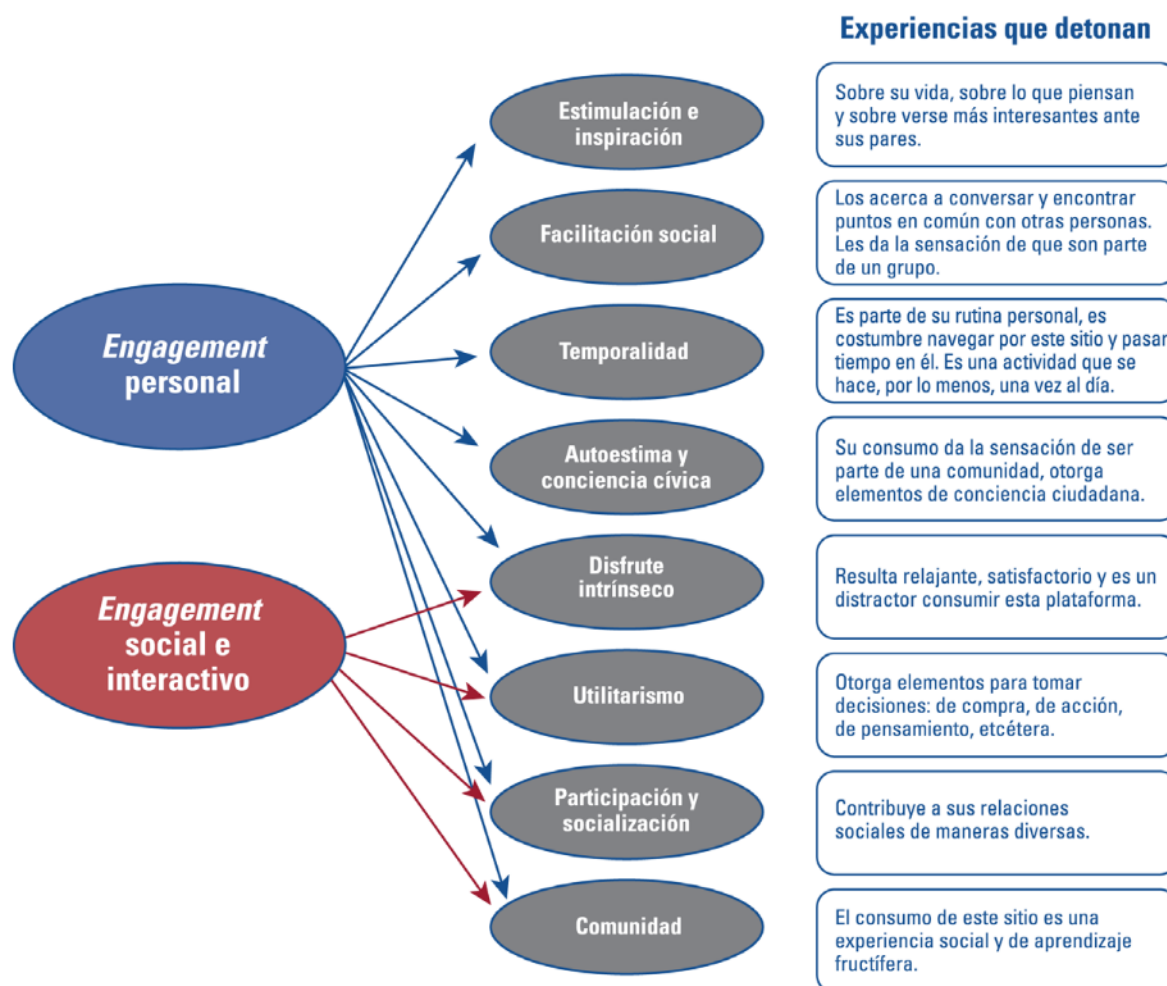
Experiencias que detonan

Engagement personal

Engagement social e interactivo

Estimulación e inspiración

Sobre su vida, sobre lo que piensan y sobre verse más interesantes ante sus pares.

Facilitación social

Los acerca a conversar y encontrar puntos en común con otras personas. Les da la sensación de que son parte de un grupo.

Temporalidad

Es parte de su rutina personal, es costumbre navegar por este sitio y pasar tiempo en él. Es una actividad que se hace, por lo menos, una vez al día.

Autoestima y conciencia cívica

Su consumo da la sensación de ser parte de una comunidad, otorga elementos de conciencia ciudadana.

Disfrute intrínseco

Resulta relajante, satisfactorio y es un distractor consumir esta plataforma.

Utilitarismo

Otorga elementos para tomar decisiones: de compra, de acción, de pensamiento, etcétera.

Participación y socialización

Contribuye a sus relaciones sociales de maneras diversas.

Comunidad

El consumo de este sitio es una experiencia social y de aprendizaje fructífera.